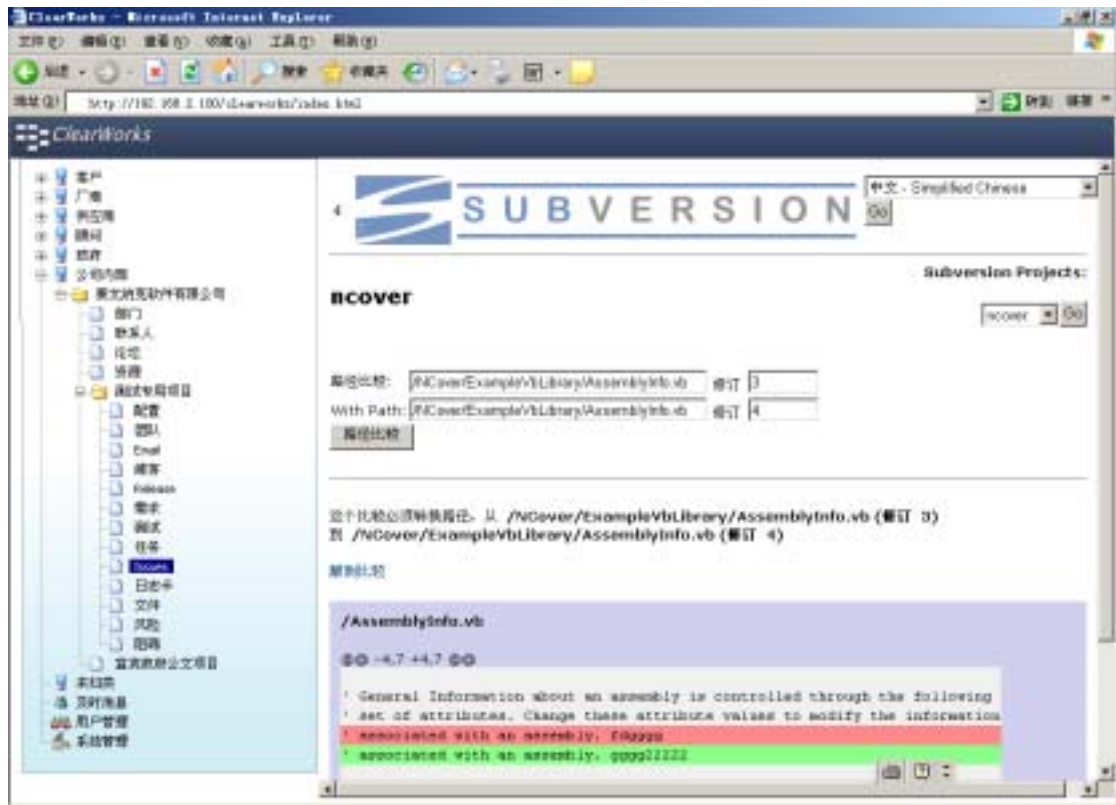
ClearWorks - Microsoft Internet Explorer

文件(F) 编辑(E) 查看(V) 收藏(A) 工具(T) 帮助(H)

后退 搜索 收藏夹

地址(D) http://192.168.2.100/clearworks/index.html

转到 链接

ClearWorks

客户
厂商
供应商
顾问
雇佣
公司内部
赛文斯克软件有限公司
部门
联系人
传址
资源
测试专用项目
配置
团队
Email
博客
Release
需求
测试
任务
Issues
日志卡
文件
风险
图纸
宣言数据公文项目
未归类
实时消息
用户管理
系统管理

中文 - Simplified Chinese
Go

SUBVERSION

Subversion Projects:

ncover

ncover Go

路径比较: /NCover/ExampleVbLibrary/AssemblyInfo.vb 修订 3
With Path: /NCover/ExampleVbLibrary/AssemblyInfo.vb 修订 4
路径比较

这个比较必须转换路径。从 /NCover/ExampleVbLibrary/AssemblyInfo.vb (修订 3) 到 /NCover/ExampleVbLibrary/AssemblyInfo.vb (修订 4)

翻转比较

/AssemblyInfo.vb

@@ -4,7 +4,7 @@

' General Information about an assembly is controlled through the following
' set of attributes. Change these attribute values to modify the information
' associated with an assembly. fdgggg
' associated with an assembly. gggg22222